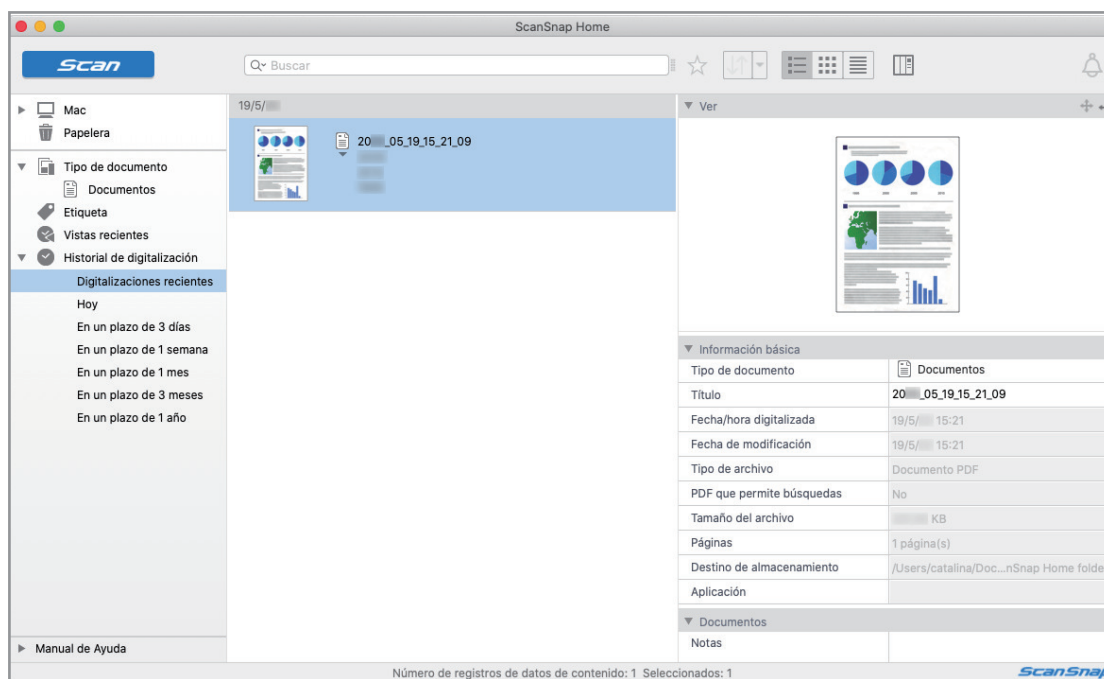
ScanSnap Home

Scan

Buscar

Mac
Papelera
Tipo de documento
Documentos
Etiqueta
Vistas recientes
Historial de digitalización
Digitalizaciones recientes
Hoy
En un plazo de 3 días
En un plazo de 1 semana
En un plazo de 1 mes
En un plazo de 3 meses
En un plazo de 1 año

Manual de Ayuda

19/5/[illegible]

20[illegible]_05_19_15_21_09

Ver

Información básica

| | |
|---|---|
| Tipo de documento | Documentos |
| Título | 20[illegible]_05_19_15_21_09 |
| Fecha/hora digitalizada | 19/5/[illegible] 15:21 |
| Fecha de modificación | 19/5/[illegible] 15:21 |
| Tipo de archivo | Documento PDF |
| PDF que permite búsquedas | No |
| Tamaño del archivo | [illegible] KB |
| Páginas | 1 página(s) |
| Destino de almacenamiento | /Users/catalina/Doc...nSnap Home folde |
| Aplicación | |

Documentos
Notas

Número de registros de datos de contenido: 1 Seleccionados: 1

ScanSnap